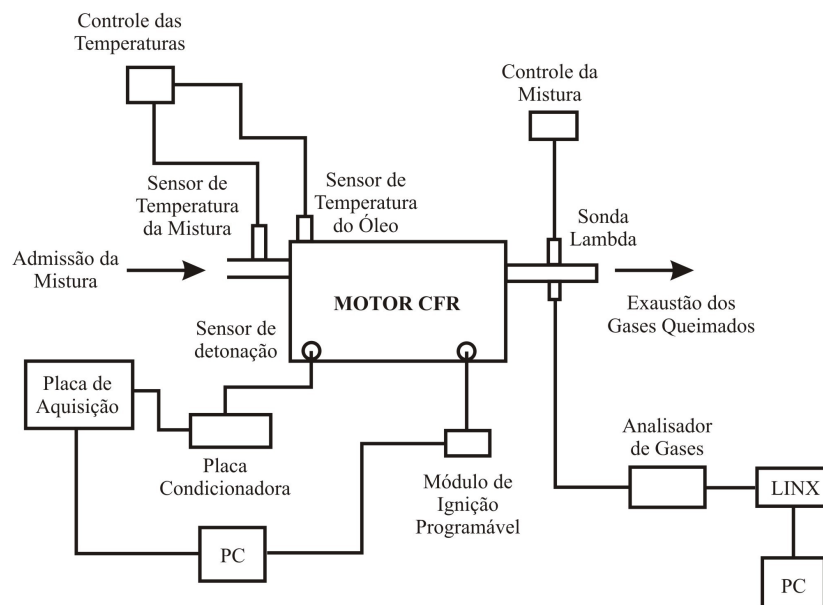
Controle das Temperaturas

Controle da Mistura

Sensor de Temperatura da Mistura

Sensor de Temperatura do Óleo

Sonda Lambda

Admissão da Mistura

MOTOR CFR

Exaustão dos Gases Queimados

Sensor de detonação

Placa de Aquisição

Placa Condicionadora

Módulo de Ignição Programável

Analisador de Gases

LINX

PC

PC